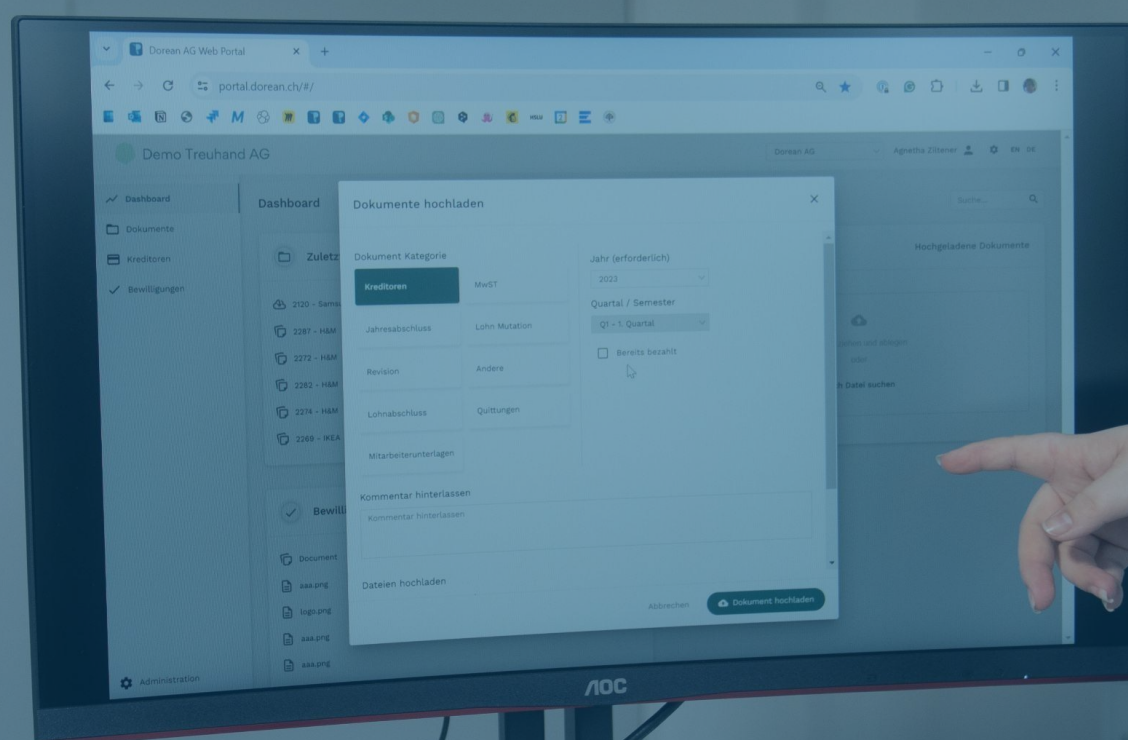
Dorean AG Web Portal

portal.dorean.ch/#/

Demo Treuhand AG

Dorean AG

Agnetha Zittener

EN DE

Dashboard

Dokumente

Kreditoren

Bewilligungen

Administration

Dashboard

Zuletz

2120 - Sams

2287 - H&M

2272 - H&M

2282 - H&M

2274 - H&M

2268 - IKEA

Bewill

Document

aaa.png

logo.png

aaa.png

aaa.png

Suche...

Hochgeladene Dokumente

h Datei suchen

Dokumente hochladen

Dokument Kategorie

Kreditoren

MwST

Jahresabschluss

Lohn Mutation

Revision

Andere

Lohnabschluss

Quittungen

Mitarbeiterunterlagen

Jahr (erforderlich)

2023

Quartal / Semester

Q1 - 1. Quartal

Bereits bezahlt

Kommentar hinterlassen

Kommentar hinterlassen

Dateien hochladen

Abbrechen

Dokument hochladen

AOC